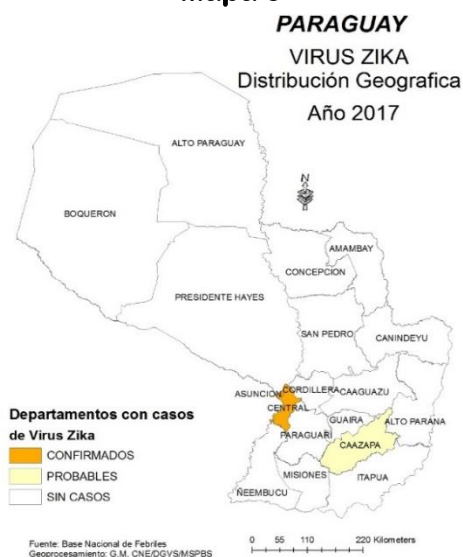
Mapa 3

PARAGUAY

VIRUS ZIKA
Distribución Geografica

Año 2017

ALTO PARAGUAY

BOQUERON

N

AMAMBAY

CONCEPCION

PRESIDENTE HAYES

SAN PEDRO

CANINDEYU

ASUNCION

CORDILLERA

CAAGUAZU

CENTRAL

GUAIRA

ALTO PARANA

PARAGUARI

CAAZAPA

MISIONES

ITAPUA

ÑEEMBUCU

Departamentos con casos de Virus Zika

CONFIRMADOS

PROBABLES

SIN CASOS

Fuente: Base Nacional de Febriles
Geoprocesamiento: G.M. CNE/DGVS/MSPBS

0 55 110 220 Kilometers